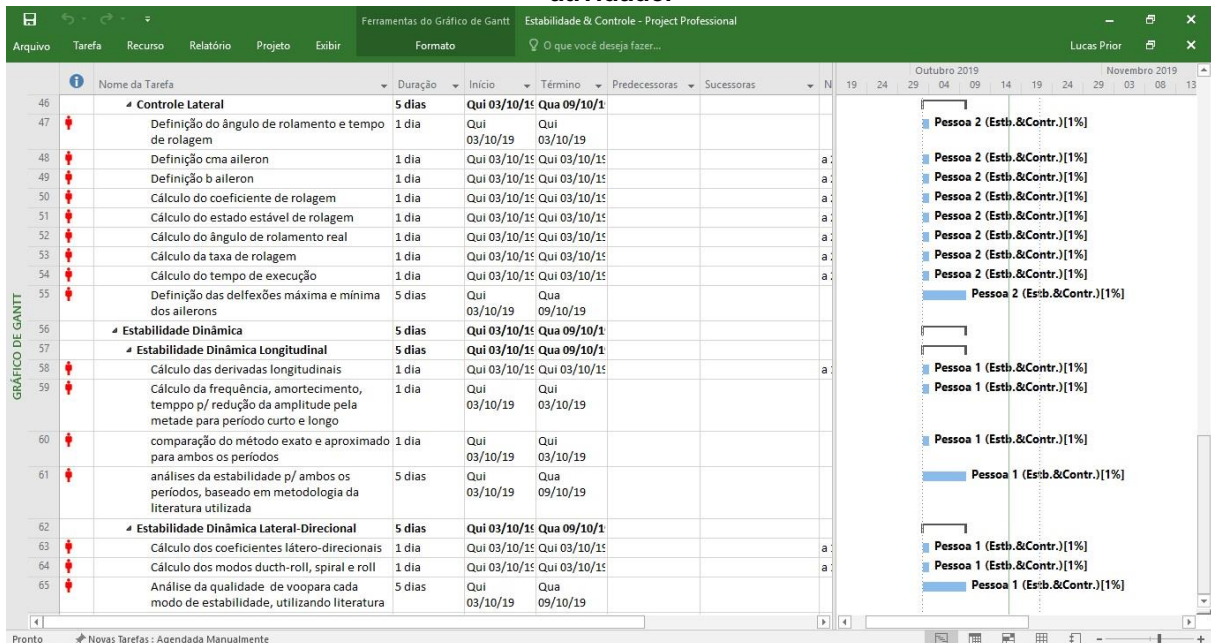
atividade.

Ferramentas do Gráfico de Gantt Estabilidade & Controle - Project Professional

Lucas Prior

Arquivo Tarefa Recurso Relatório Projeto Exibir Formato O que você deseja fazer...

GRÁFICO DE GANTT

| | | Nome da Tarefa | Duração | Início | Término | Predecessoras | Sucessoras | N |
|---|---|---|---|---|---|---|---|---|
| 46 | | Controle Lateral | 5 dias | Qui 03/10/1! | Qua 09/10/1 | | | |
| 47 | | Definição do ângulo de rolamento e tempo de rolagem | 1 dia | Qui 03/10/19 | Qui 03/10/19 | | | |
| 48 | | Definição cma aileron | 1 dia | Qui 03/10/1! | Qui 03/10/1! | | | a |
| 49 | | Definição b aileron | 1 dia | Qui 03/10/1! | Qui 03/10/1! | | | a |
| 50 | | Cálculo do coeficiente de rolagem | 1 dia | Qui 03/10/1! | Qui 03/10/1! | | | a |
| 51 | | Cálculo do estado estável de rolagem | 1 dia | Qui 03/10/1! | Qui 03/10/1! | | | a |
| 52 | | Cálculo do ângulo de rolamento real | 1 dia | Qui 03/10/1! | Qui 03/10/1! | | | a |
| 53 | | Cálculo da taxa de rolagem | 1 dia | Qui 03/10/1! | Qui 03/10/1! | | | a |
| 54 | | Cálculo do tempo de execução | 1 dia | Qui 03/10/1! | Qui 03/10/1! | | | a |
| 55 | | Definição das delfexões máxima e mínima dos ailerons | 5 dias | Qui 03/10/19 | Qua 09/10/19 | | | |
| 56 | | Estabilidade Dinâmica | 5 dias | Qui 03/10/1! | Qua 09/10/1 | | | |
| 57 | | Estabilidade Dinâmica Longitudinal | 5 dias | Qui 03/10/1! | Qua 09/10/1 | | | |
| 58 | | Cálculo das derivadas longitudinais | 1 dia | Qui 03/10/1! | Qui 03/10/1! | | | a |
| 59 | | Cálculo da frequência, amortecimento, temppo p/ redução da amplitude pela metade para período curto e longo | 1 dia | Qui 03/10/19 | Qui 03/10/19 | | | |
| 60 | | comparação do método exato e aproximado para ambos os períodos | 1 dia | Qui 03/10/19 | Qui 03/10/19 | | | |
| 61 | | análises da estabilidade p/ ambos os períodos, baseado em metodologia da literatura utilizada | 5 dias | Qui 03/10/19 | Qua 09/10/19 | | | |
| 62 | | Estabilidade Dinâmica Lateral-Direcional | 5 dias | Qui 03/10/1! | Qua 09/10/1 | | | |
| 63 | | Cálculo dos coeficientes látero-direcionais | 1 dia | Qui 03/10/1! | Qui 03/10/1! | | | a |
| 64 | | Cálculo dos modos ducth-roll, spiral e roll | 1 dia | Qui 03/10/1! | Qui 03/10/1! | | | a |
| 65 | | Análise da qualidade de voopara cada modo de estabilidade, utilizando literatura | 5 dias | Qui 03/10/19 | Qua 09/10/19 | | | |

Outubro 2019 Novembro 2019
19 24 29 04 09 14 19 24 29 03 08 13

Pessoa 2 (Estb.&Contr.)[1%]
Pessoa 2 (Estb.&Contr.)[1%]
Pessoa 2 (Estb.&Contr.)[1%]
Pessoa 2 (Estb.&Contr.)[1%]
Pessoa 2 (Estb.&Contr.)[1%]
Pessoa 2 (Estb.&Contr.)[1%]
Pessoa 2 (Estb.&Contr.)[1%]
Pessoa 2 (Estb.&Contr.)[1%]
Pessoa 2 (Estb.&Contr.)[1%]
Pessoa 1 (Estb.&Contr.)[1%]
Pessoa 1 (Estb.&Contr.)[1%]
Pessoa 1 (Estb.&Contr.)[1%]
Pessoa 1 (Estb.&Contr.)[1%]
Pessoa 1 (Estb.&Contr.)[1%]
Pessoa 1 (Estb.&Contr.)[1%]
Pessoa 1 (Estb.&Contr.)[1%]

Pronto Novas Tarefas : Agendada Manualmente